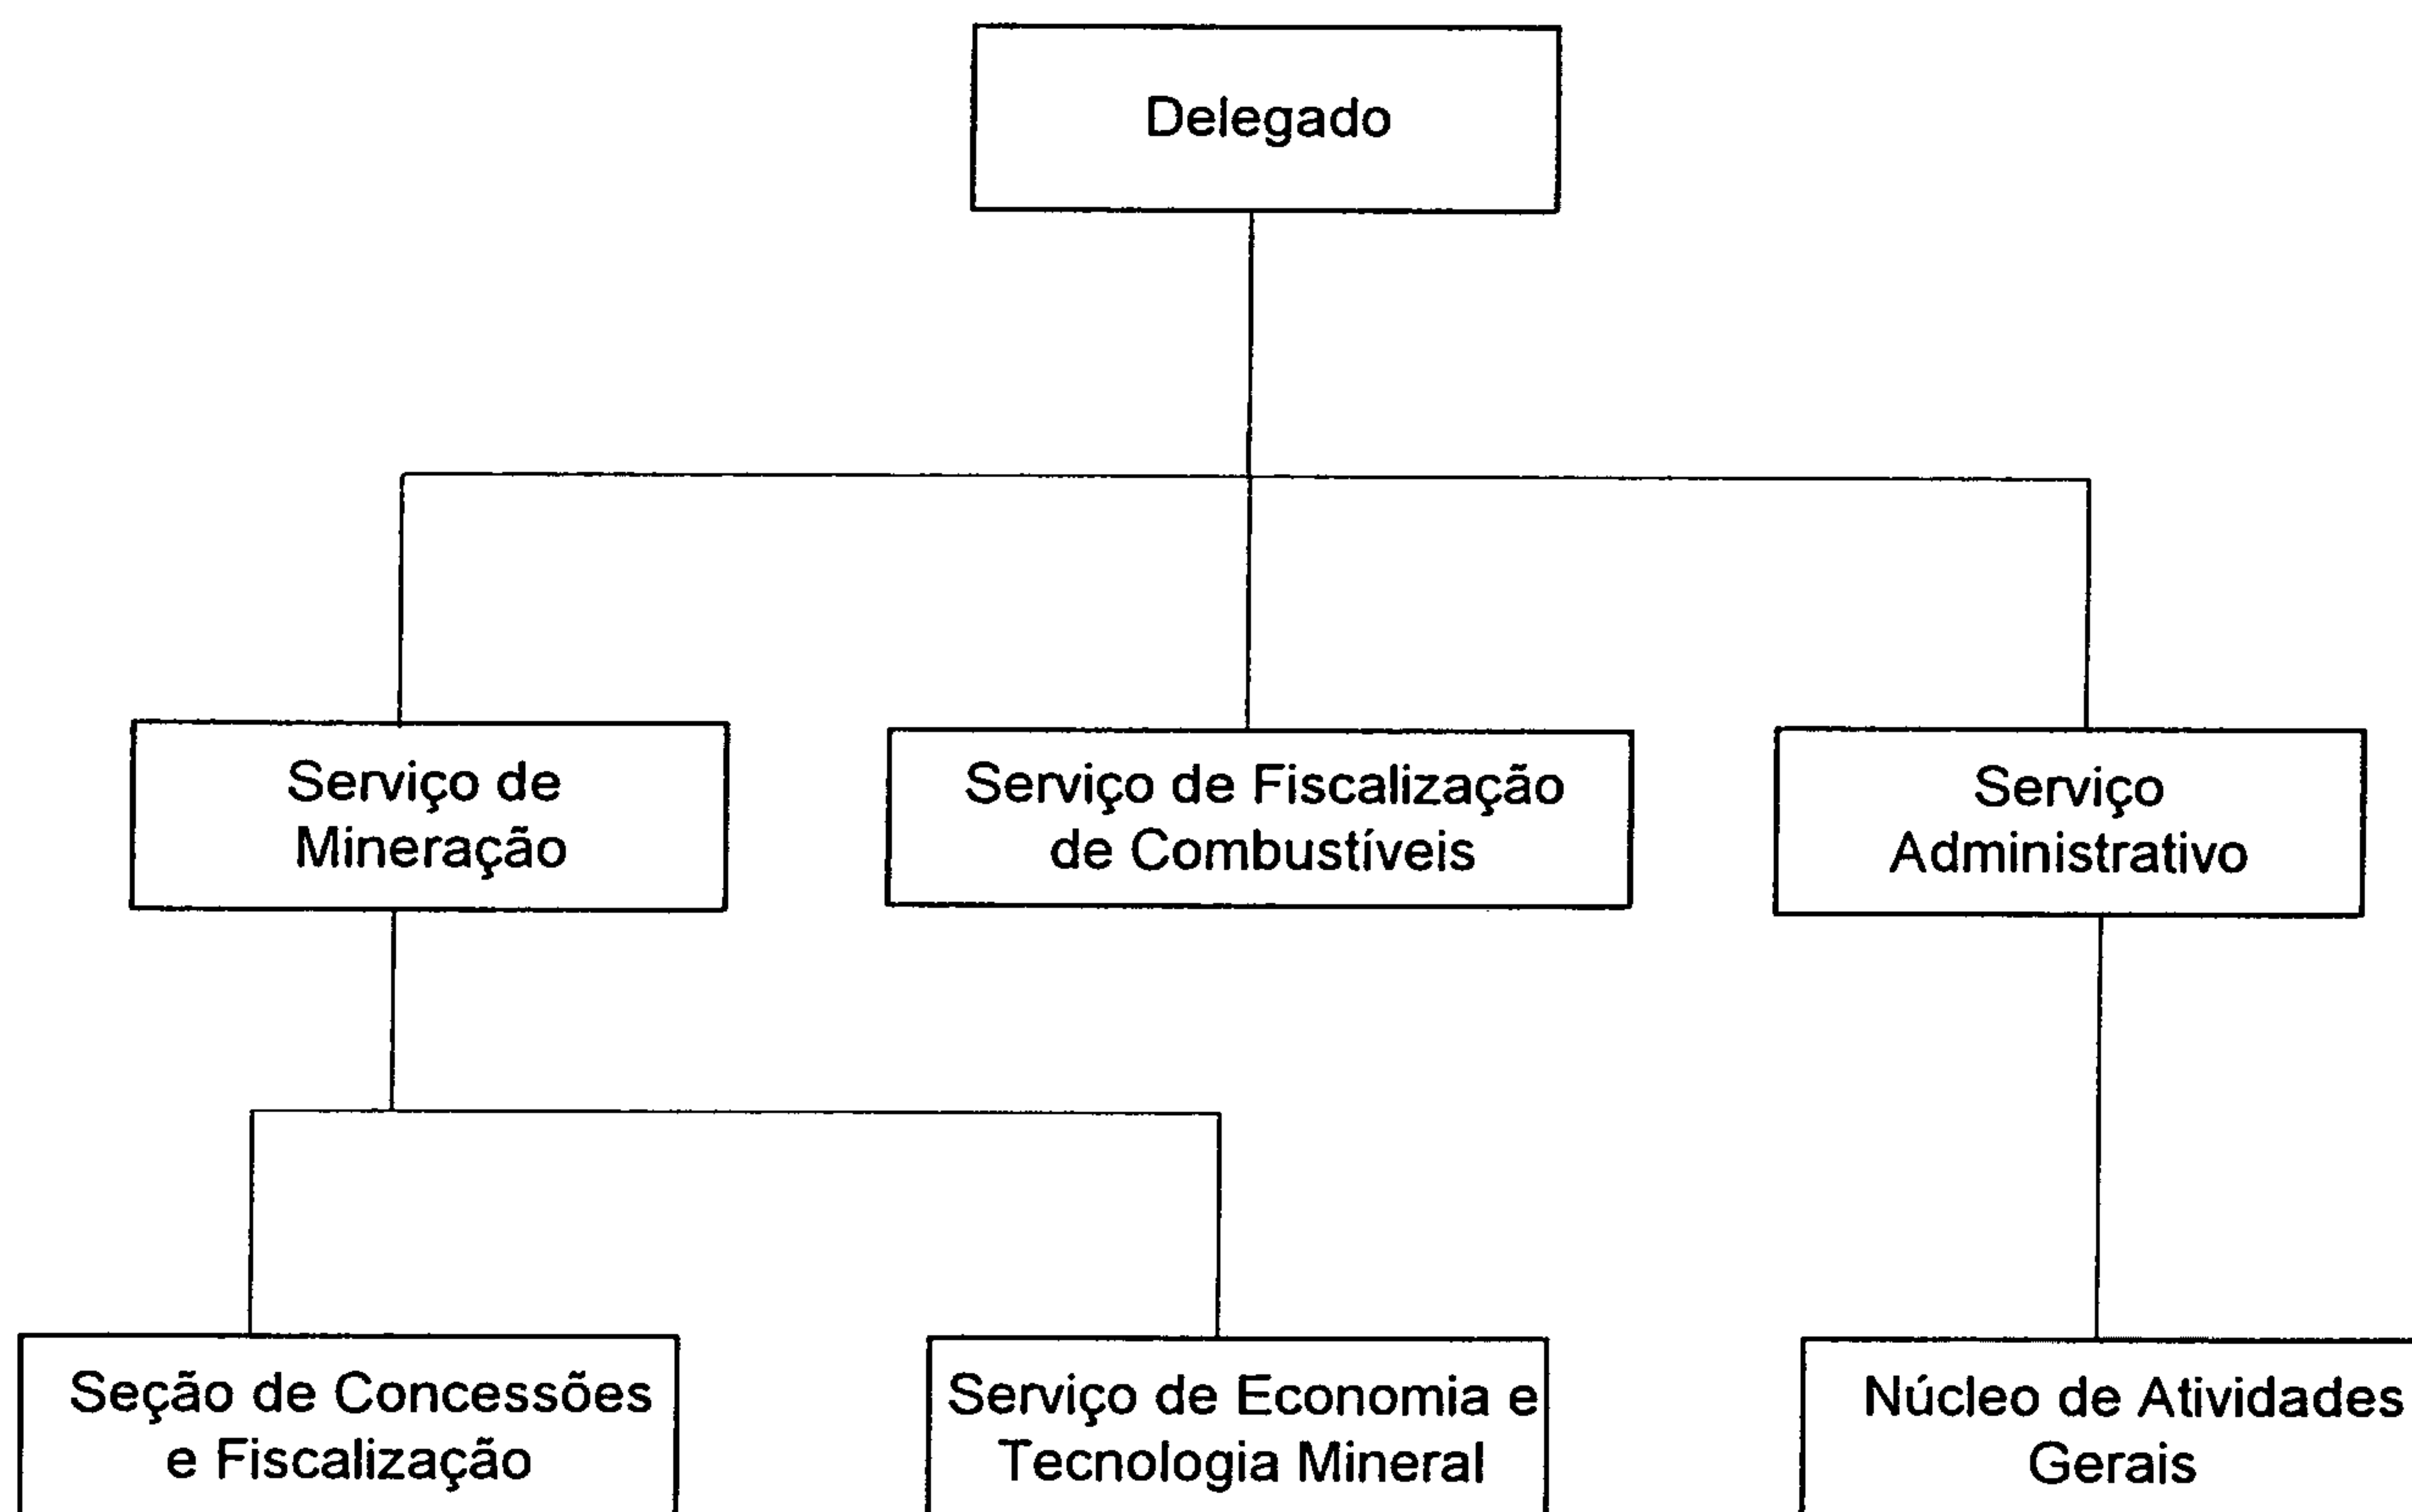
Delegado

Serviço de Mineração

Serviço de Fiscalização de Combustíveis

Serviço Administrativo

Seção de Concessões e Fiscalização

Serviço de Economia e Tecnologia Mineral

Núcleo de Atividades Gerais